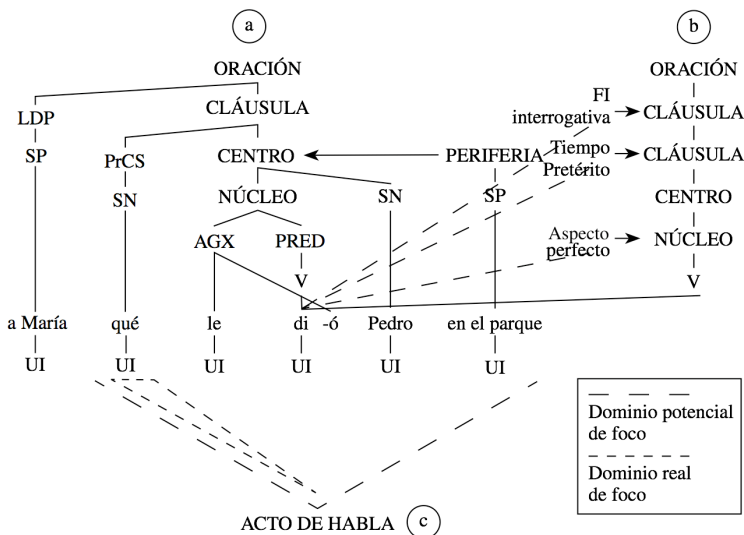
a

ORACIÓN

LDP

CLÁUSULA

SP

PrCS

CENTRO

PERIFERIA

SN

NÚCLEO

SN

SP

AGX

PRED

V

a María

qué

le

di

-ó

Pedro

en el parque

UI

UI

UI

UI

UI

UI

b

ORACIÓN

FI interrogativa

CLÁUSULA

Tiempo Pretérito

CLÁUSULA

CENTRO

Aspecto perfecto

NÚCLEO

V

Dominio potencial de foco

Dominio real de foco

ACTO DE HABLA

c